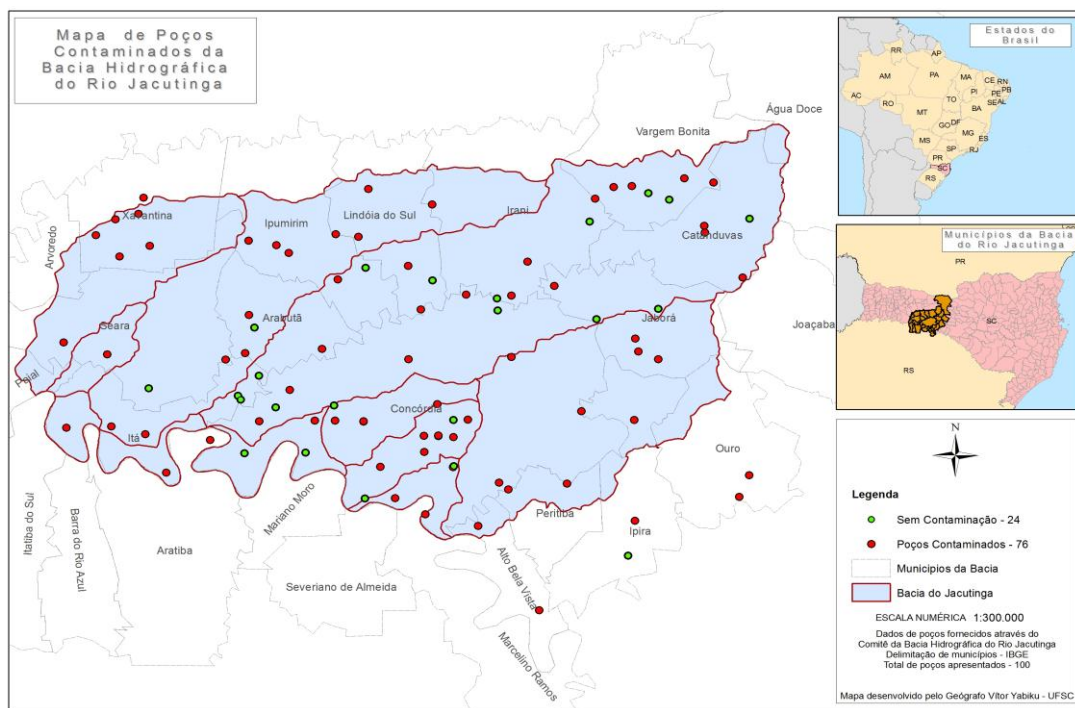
Mapa de Poços Contaminados da Bacia Hidrográfica do Rio Jacutinga

Estados do Brasil

RR
AP
AM
PA
MA
CE
RN
PB
PI
PE
AC
RO
TO
SE
AL
MT
BA
GO
DF
MG
ES
MS
SP
RJ
PR
SC
RS

Municípios da Bacia do Rio Jacutinga

PR
SC
RS

Água Doce
Vargem Bonita
Irani
Catanduvas
Lindóia do Sul
Ipumirim
Xavantina
Arvoredo
Seara
Arabutã
Jaborá
Joaçaba
Paial
Itá
Concórdia
Ouro
Peritiba
Ipira
Itatiba do Sul
Barra do Rio Azul
Aratiba
Mariano Moro
Severiano de Almeida
Alto Bela Vista
Marcelino Ramos

N

Legenda
Sem Contaminação - 24
Poços Contaminados - 76
Municipios da Bacia
Bacia do Jacutinga

ESCALA NUMÉRICA 1:300.000

Dados de poços fornecidos através do Comitê da Bacia Hidrográfica do Rio Jacutinga
Delimitação de municípios - IBGE
Total de poços apresentados - 100

Mapa desenvolvido pelo Geógrafo Vitor Yabiku - UFSC